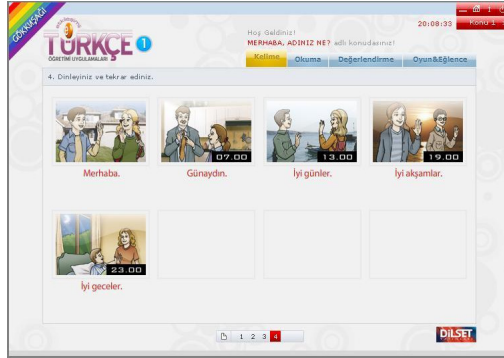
GÖKKUŞAĞI

TÜRKÇE 1
ÖĞRETİMİ UYGULAMALARI

Hoş Geldiniz!
MERHABA, ADINIZ NE? adlı konudasınız!

20:08:33

Konu 1

Kelime | Okuma | Değerlendirme | Oyun&Eğlence

4. Dinleyiniz ve tekrar ediniz.

Merhaba.

07.00
Günaydın.

13.00
İyi günler.

19.00
İyi akşamlar.

23.00
İyi geceler.

1 2 3 4

DİLSET